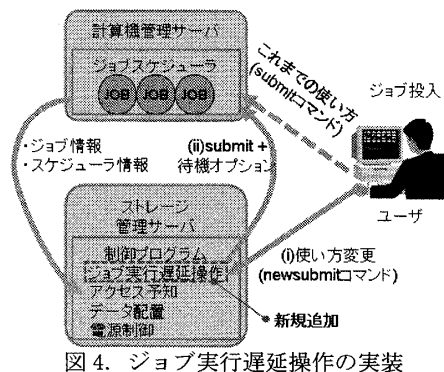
計算機管理サーバ

ジョブスケジューラ

JOB JOB JOB

これまでの使い方
(submitコマンド)

ジョブ投入

・ジョブ情報
・スケジューラ情報

(ii)submit +
待機オプション

ユーザ

ストレージ
管理サーバ

制御プログラム
ジョブ実行遅延操作
アクセス予知
データ配置
電源制御

(i)使い方変更
(newsubmitコマンド)

新規追加

図 4. ジョブ実行遅延操作の実装